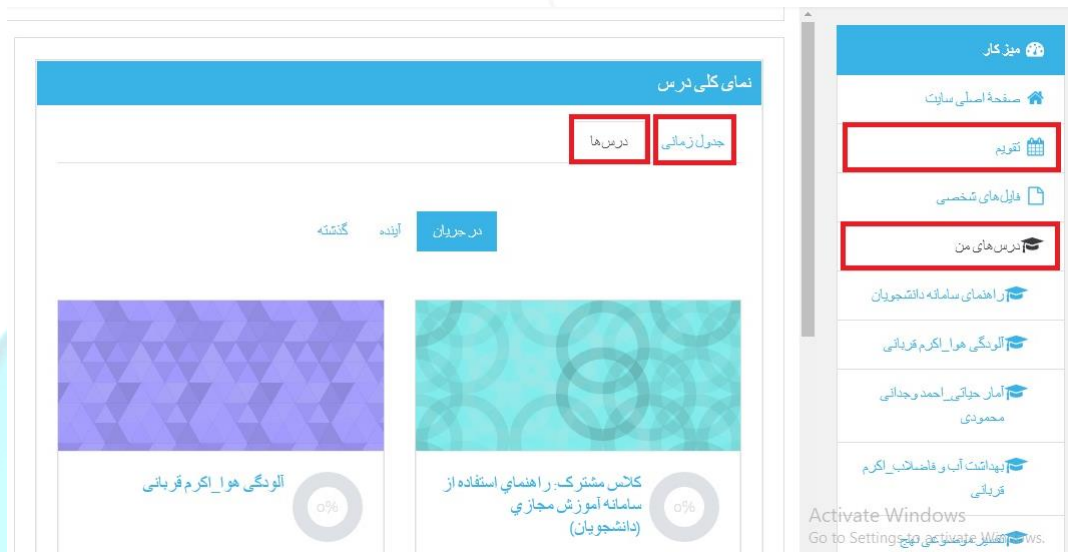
میز کار

صفحهٔ اصلی سایت

تقویم

فایل‌های شخصی

درس‌های من

راهنمای سامانه دانشجویان

آلودگی هوا_اکرم قربانی

آمار حیاتی_احمد وجدانی محمودی

بهداشت آب و فاضلاب_اکرم قربانی

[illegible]

نمای کلی درس

جدول زمانی

درس‌ها

در جریان

آینده

گذشته

کلاس مشترک: راهنماي استفاده از سامانه آموزش مجازي (دانشجويان)

0%

آلودگی هوا_اکرم قربانی

0%

Activate Windows
Go to Settings to activate Windows.